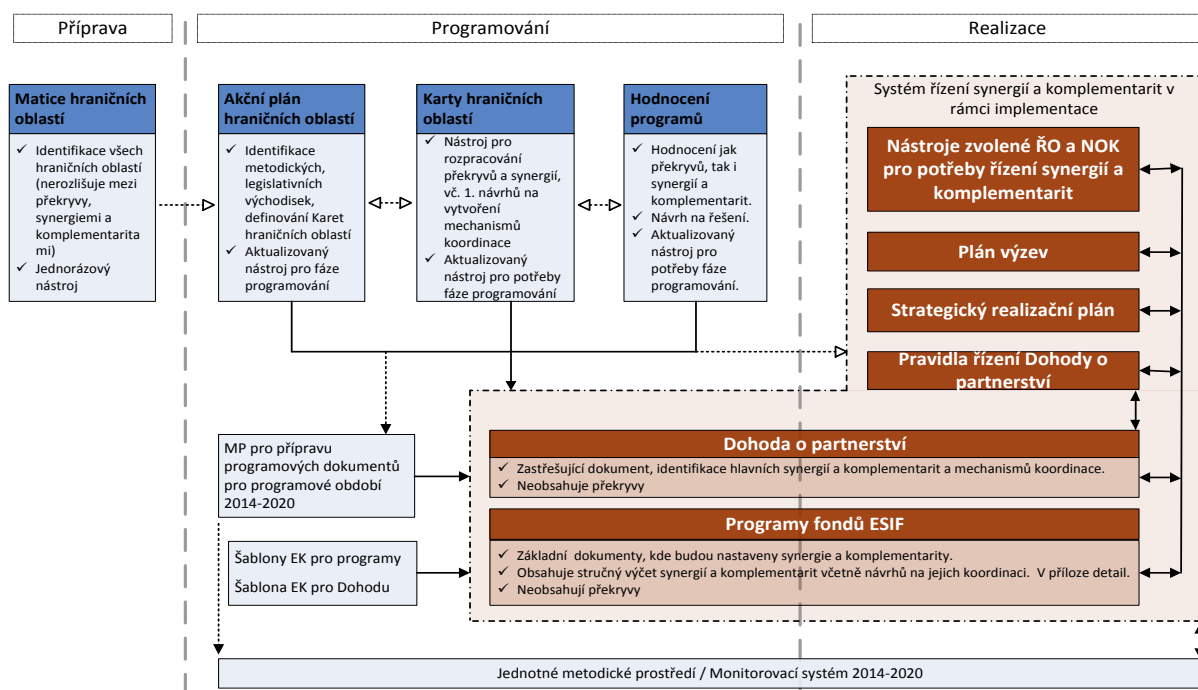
Příprava

Programování

Realizace

Matice hraničních oblastí

✓ Identifikace všech hraničních oblastí (nerozlišuje mezi překryvy, synergiemi a komplementaritami)
✓ Jednorázový nástroj

Akční plán hraničních oblastí

✓ Identifikace metodických, legislativních východisek, definování Karet hraničních oblastí
✓ Aktualizovaný nástroj pro fáze programování

Karty hraničních oblastí

✓ Nástroj pro rozpracování překryvů a synergií, vč. 1. návrhů na vytvoření mechanismů koordinace
✓ Aktualizovaný nástroj pro potřeby fáze programování

Hodnocení programů

✓ Hodnocení jak překryvů, tak i synergií a komplementarit.
✓ Návrh na řešení.
✓ Aktualizovaný nástroj pro potřeby fáze programování.

Systém řízení synergií a komplementarit v rámci implementace

Nástroje zvolené ŘO a NOK pro potřeby řízení synergií a komplementarit

Plán výzev

Strategický realizační plán

Pravidla řízení Dohody o partnerství

MP pro přípravu programových dokumentů pro programové období 2014-2020

Dohoda o partnerství

✓ Zastřešující dokument, identifikace hlavních synergií a komplementarit a mechanismů koordinace.
✓ Neobsahuje překryvy

Programy fondů ESIF

✓ Základní dokumenty, kde budou nastaveny synergie a komplementarity.
✓ Obsahuje stručný výčet synergií a komplementarit včetně návrhů na jejich koordinaci. V příloze detail.
✓ Neobsahují překryvy

Šablony EK pro programy

Šablona EK pro Dohodu

Jednotné metodické prostředí / Monitorovací systém 2014-2020